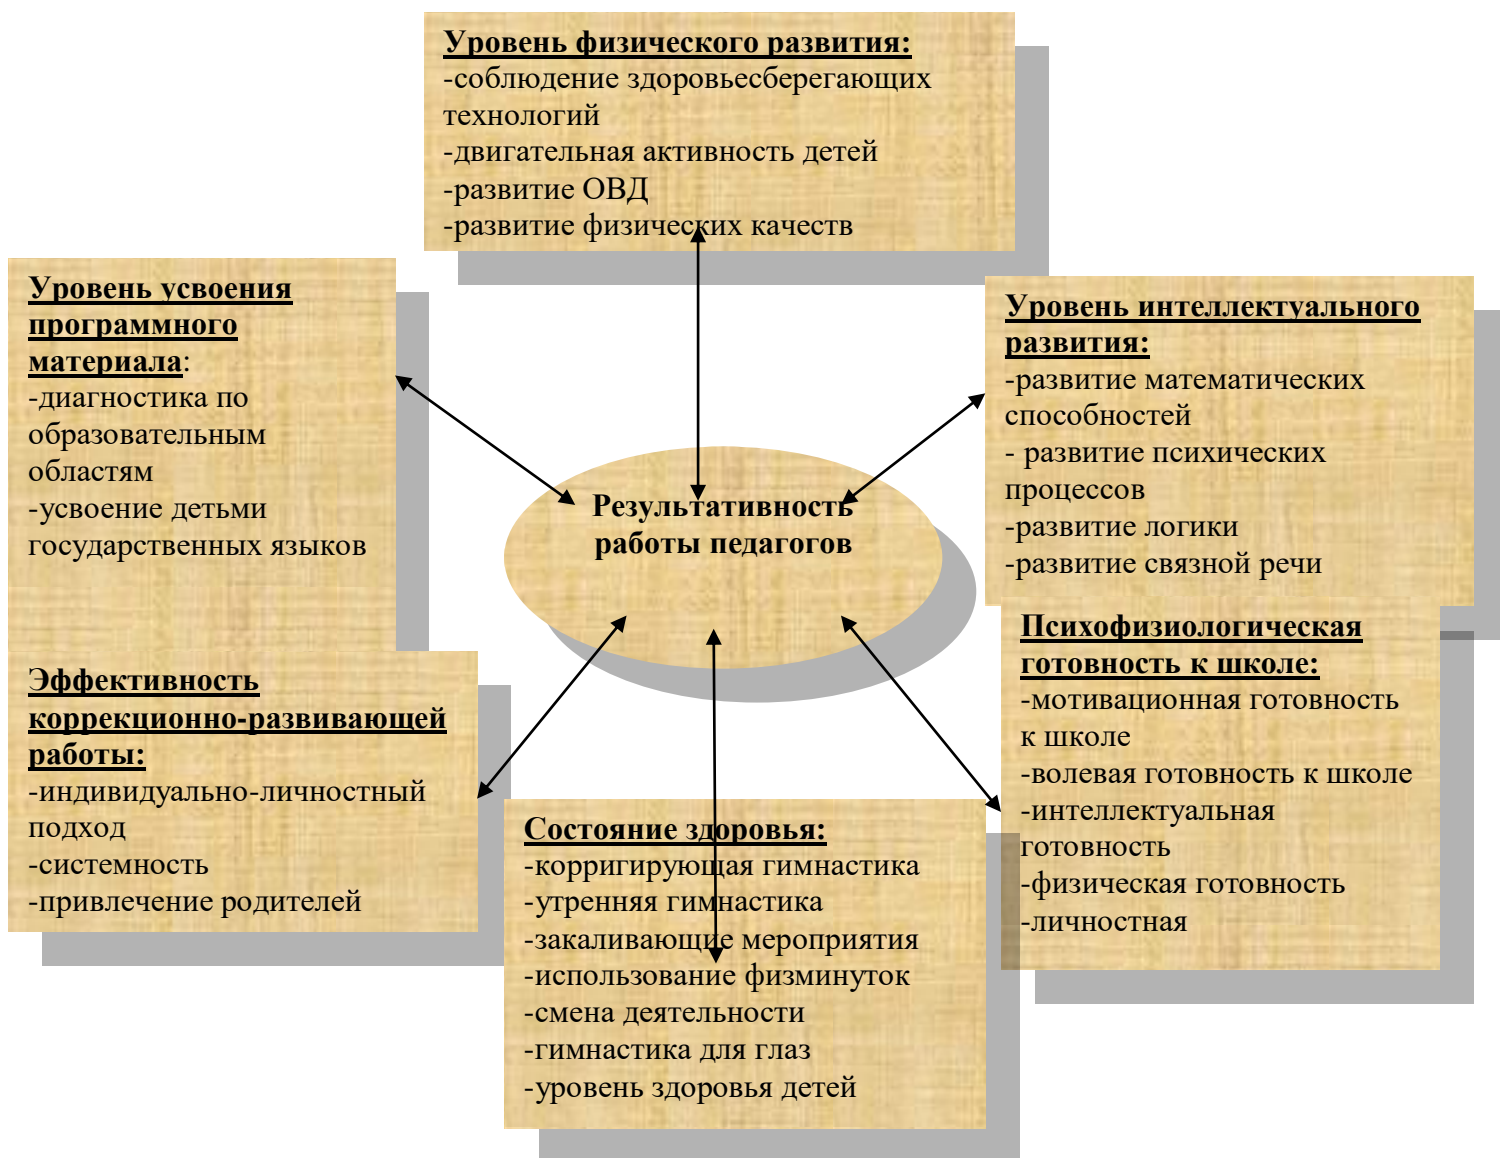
Уровень физического развития:
-соблюдение здоровьесберегающих технологий
-двигательная активность детей
-развитие ОВД
-развитие физических качеств

Уровень усвоения программного материала:
-диагностика по образовательным областям
-усвоение детьми государственных языков

Уровень интеллектуального развития:
-развитие математических способностей
- развитие психических процессов
-развитие логики
-развитие связной речи

Результативность работы педагогов

Эффективность коррекционно-развивающей работы:
-индивидуально-личностный подход
-системность
-привлечение родителей

Психофизиологическая готовность к школе:
-мотивационная готовность к школе
-волевая готовность к школе
-интеллектуальная готовность
-физическая готовность
-личностная

Состояние здоровья:
-корригирующая гимнастика
-утренняя гимнастика
-закаливающие мероприятия
-использование физминуток
-смена деятельности
-гимнастика для глаз
-уровень здоровья детей